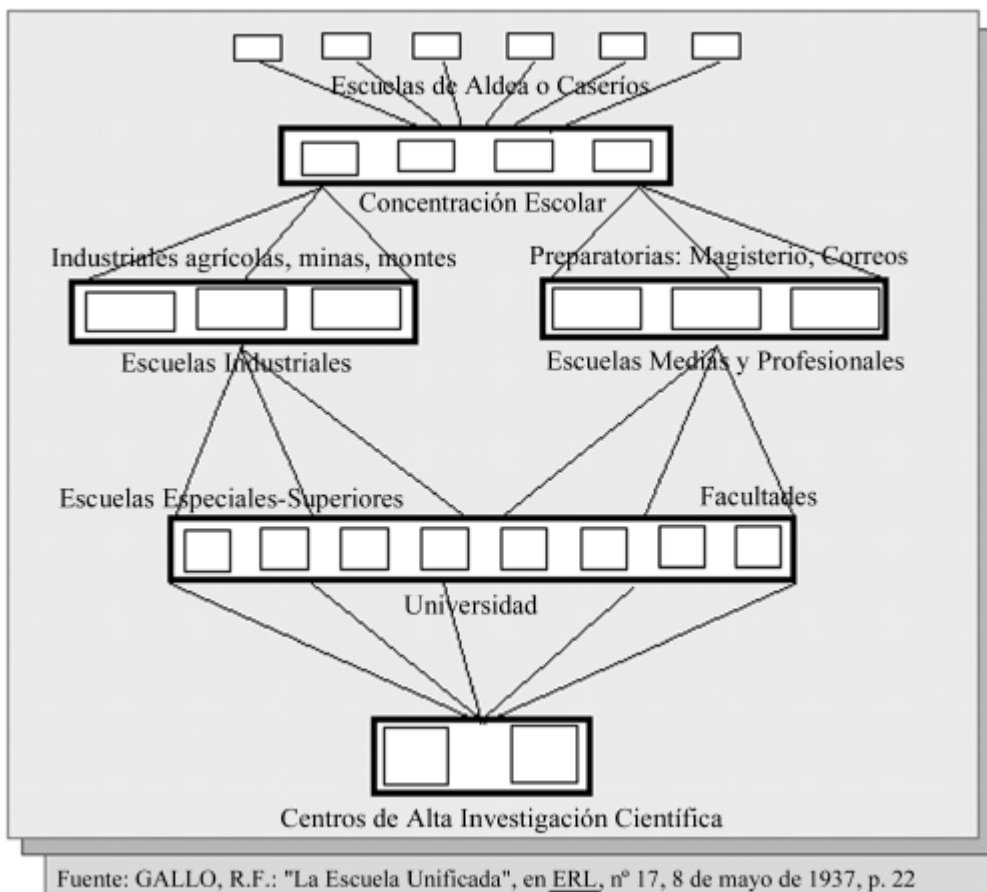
Escuelas de Aldea o Caseríos

Concentración Escolar

Industriales agrícolas, minas, montes

Preparatorias: Magisterio, Correos

Escuelas Industriales

Escuelas Medias y Profesionales

Escuelas Especiales-Superiores

Facultades

Universidad

Centros de Alta Investigación Científica

Fuente: GALLO, R.F.: "La Escuela Unificada", en ERL, nº 17, 8 de mayo de 1937, p. 22